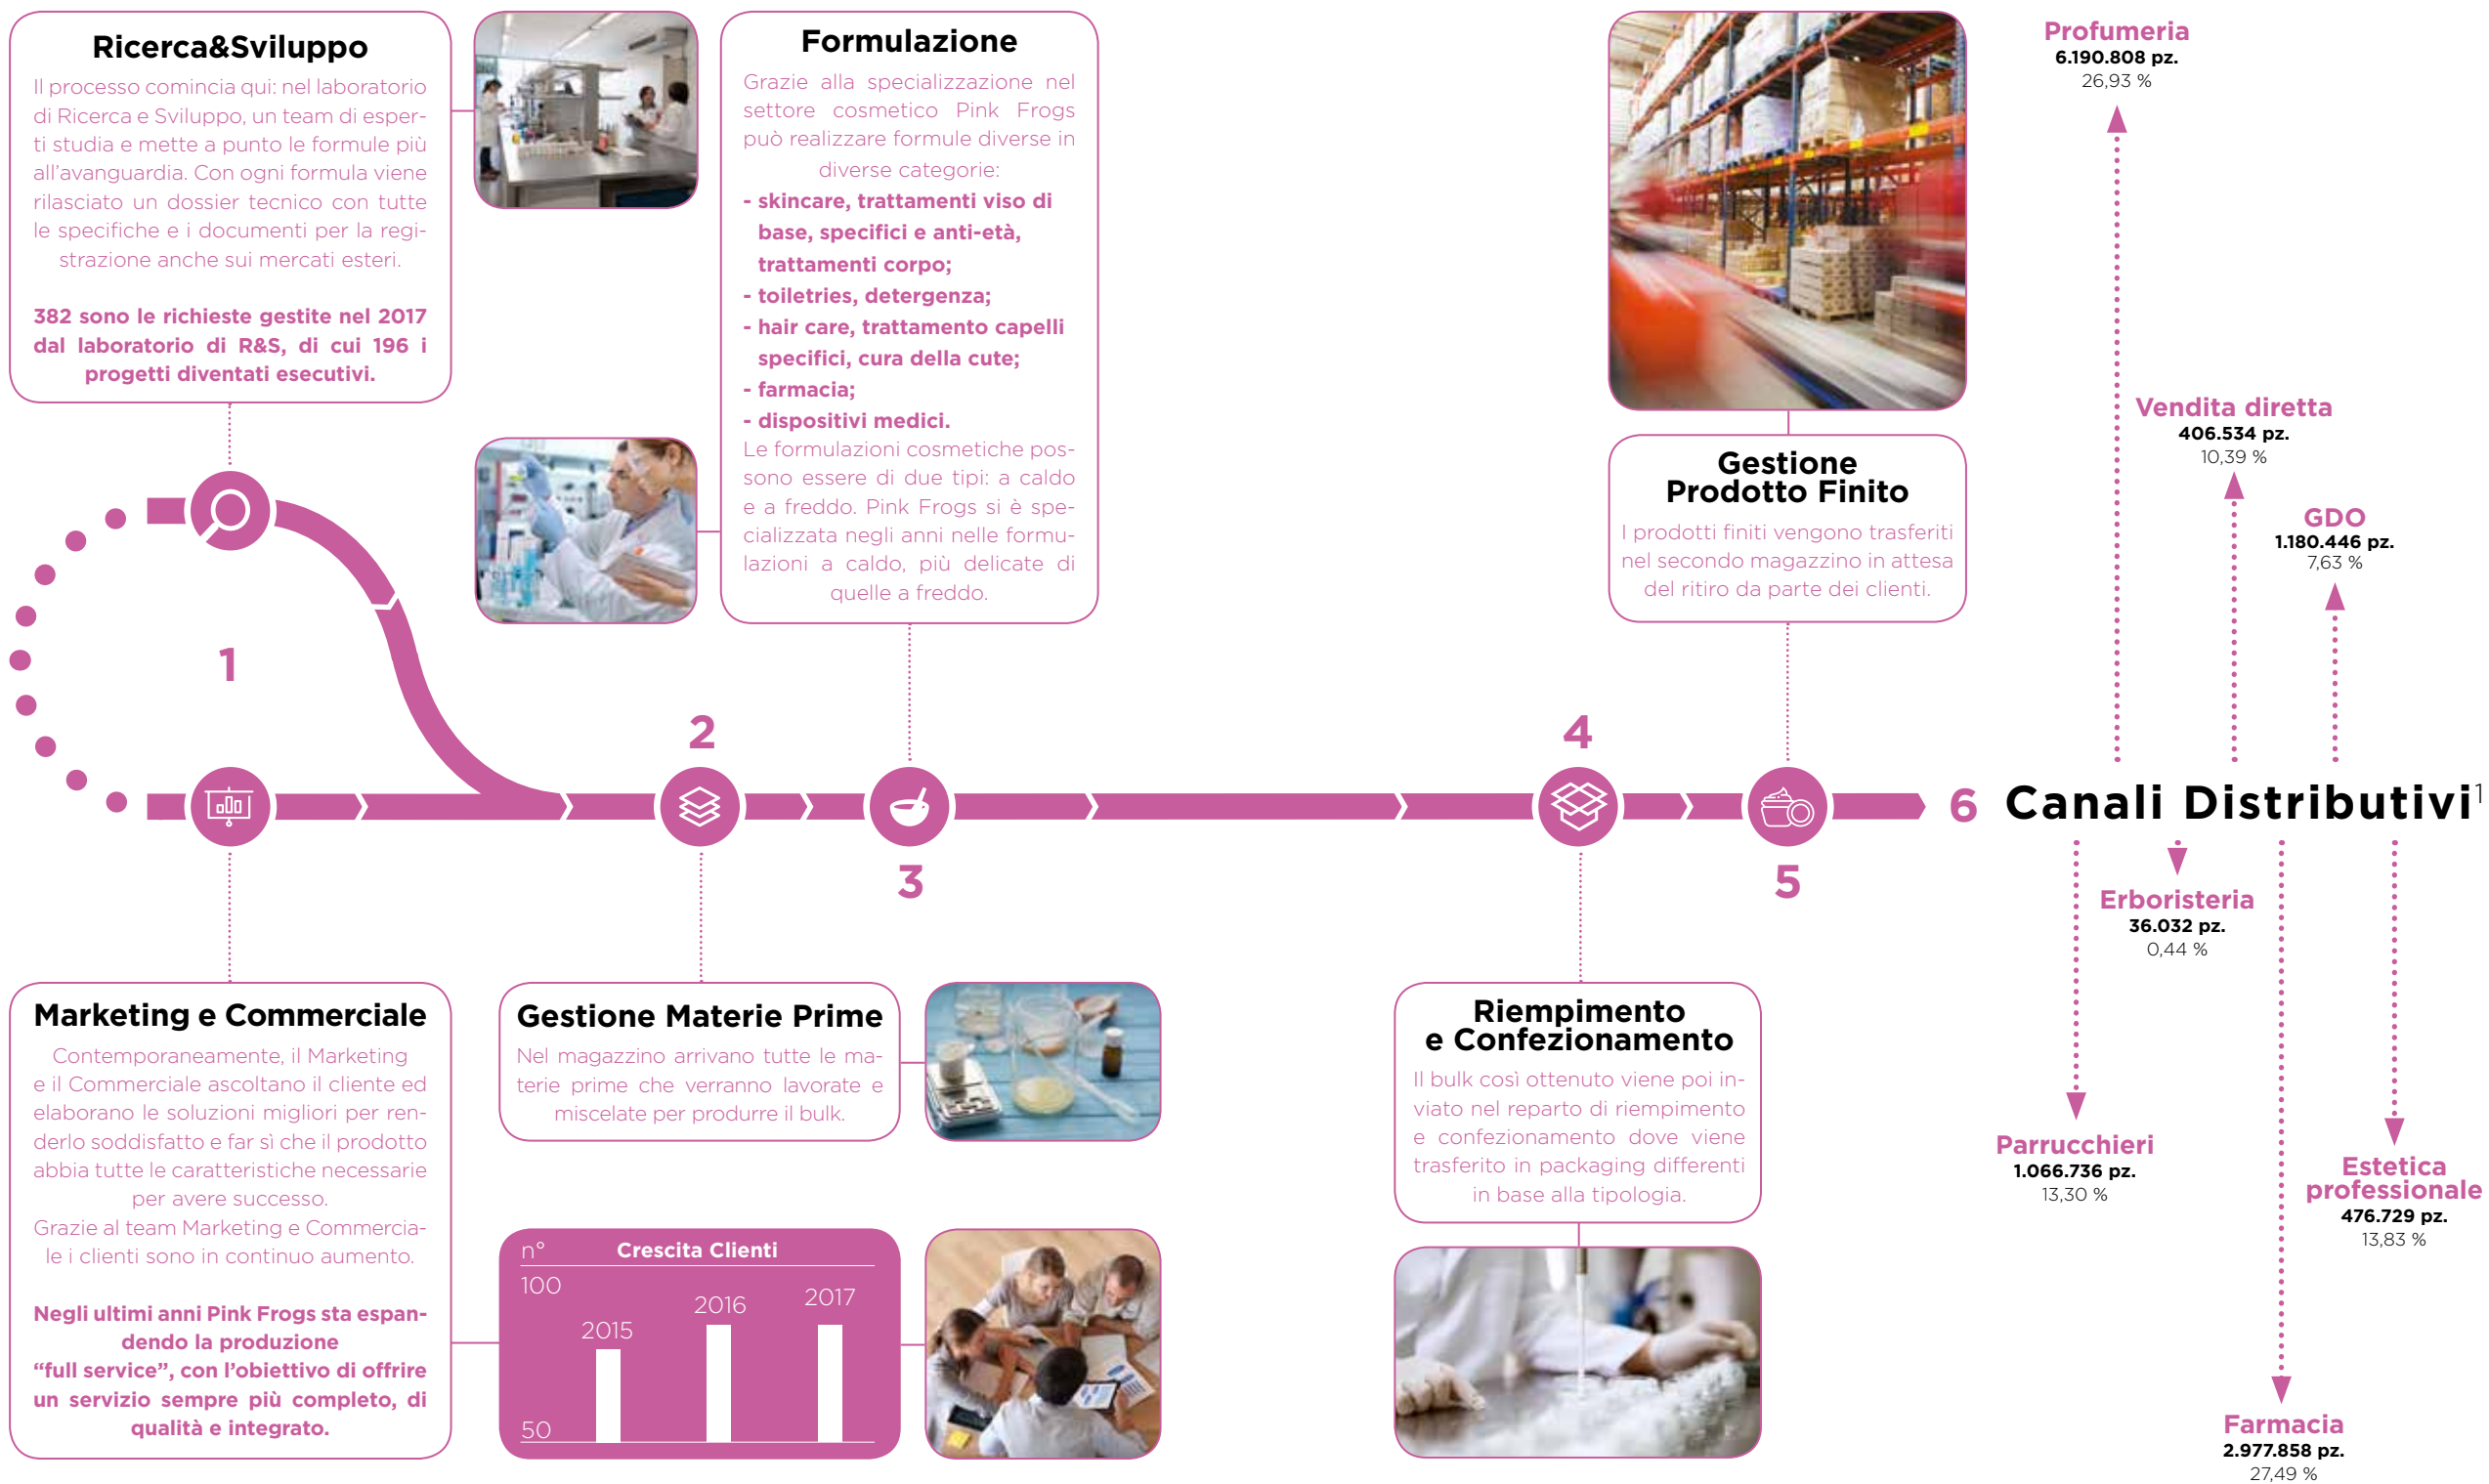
Ricerca&Sviluppo

Il processo comincia qui: nel laboratorio di Ricerca e Sviluppo, un team di esperti studia e mette a punto le formule più all'avanguardia. Con ogni formula viene rilasciato un dossier tecnico con tutte le specifiche e i documenti per la registrazione anche sui mercati esteri.

382 sono le richieste gestite nel 2017 dal laboratorio di R&S, di cui 196 i progetti diventati esecutivi.

Formulazione

Grazie alla specializzazione nel settore cosmetico Pink Frogs può realizzare formule diverse in diverse categorie:
- skincare, trattamenti viso di base, specifici e anti-età, trattamenti corpo;
- toiletries, detergenza;
- hair care, trattamento capelli specifici, cura della cute;
- farmacia;
- dispositivi medici.
Le formulazioni cosmetiche possono essere di due tipi: a caldo e a freddo. Pink Frogs si è specializzata negli anni nelle formulazioni a caldo, più delicate di quelle a freddo.

Gestione Prodotto Finito

I prodotti finiti vengono trasferiti nel secondo magazzino in attesa del ritiro da parte dei clienti.

Profumeria
6.190.808 pz.
26,93 %

Vendita diretta
406.534 pz.
10,39 %

GDO
1.180.446 pz.
7,63 %

1

2

3

4

5

6 Canali Distributivi$^1$

Erboristeria
36.032 pz.
0,44 %

Parrucchieri
1.066.736 pz.
13,30 %

Estetica professionale
476.729 pz.
13,83 %

Farmacia
2.977.858 pz.
27,49 %

Marketing e Commerciale

Contemporaneamente, il Marketing e il Commerciale ascoltano il cliente ed elaborano le soluzioni migliori per renderlo soddisfatto e far sì che il prodotto abbia tutte le caratteristiche necessarie per avere successo.
Grazie al team Marketing e Commerciale i clienti sono in continuo aumento.

Negli ultimi anni Pink Frogs sta espandendo la produzione "full service", con l'obiettivo di offrire un servizio sempre più completo, di qualità e integrato.

Gestione Materie Prime

Nel magazzino arrivano tutte le materie prime che verranno lavorate e miscelate per produrre il bulk.

n° Crescita Clienti
100
50
2015
2016
2017

Riempimento e Confezionamento

Il bulk così ottenuto viene poi inviato nel reparto di riempimento e confezionamento dove viene trasferito in packaging differenti in base alla tipologia.